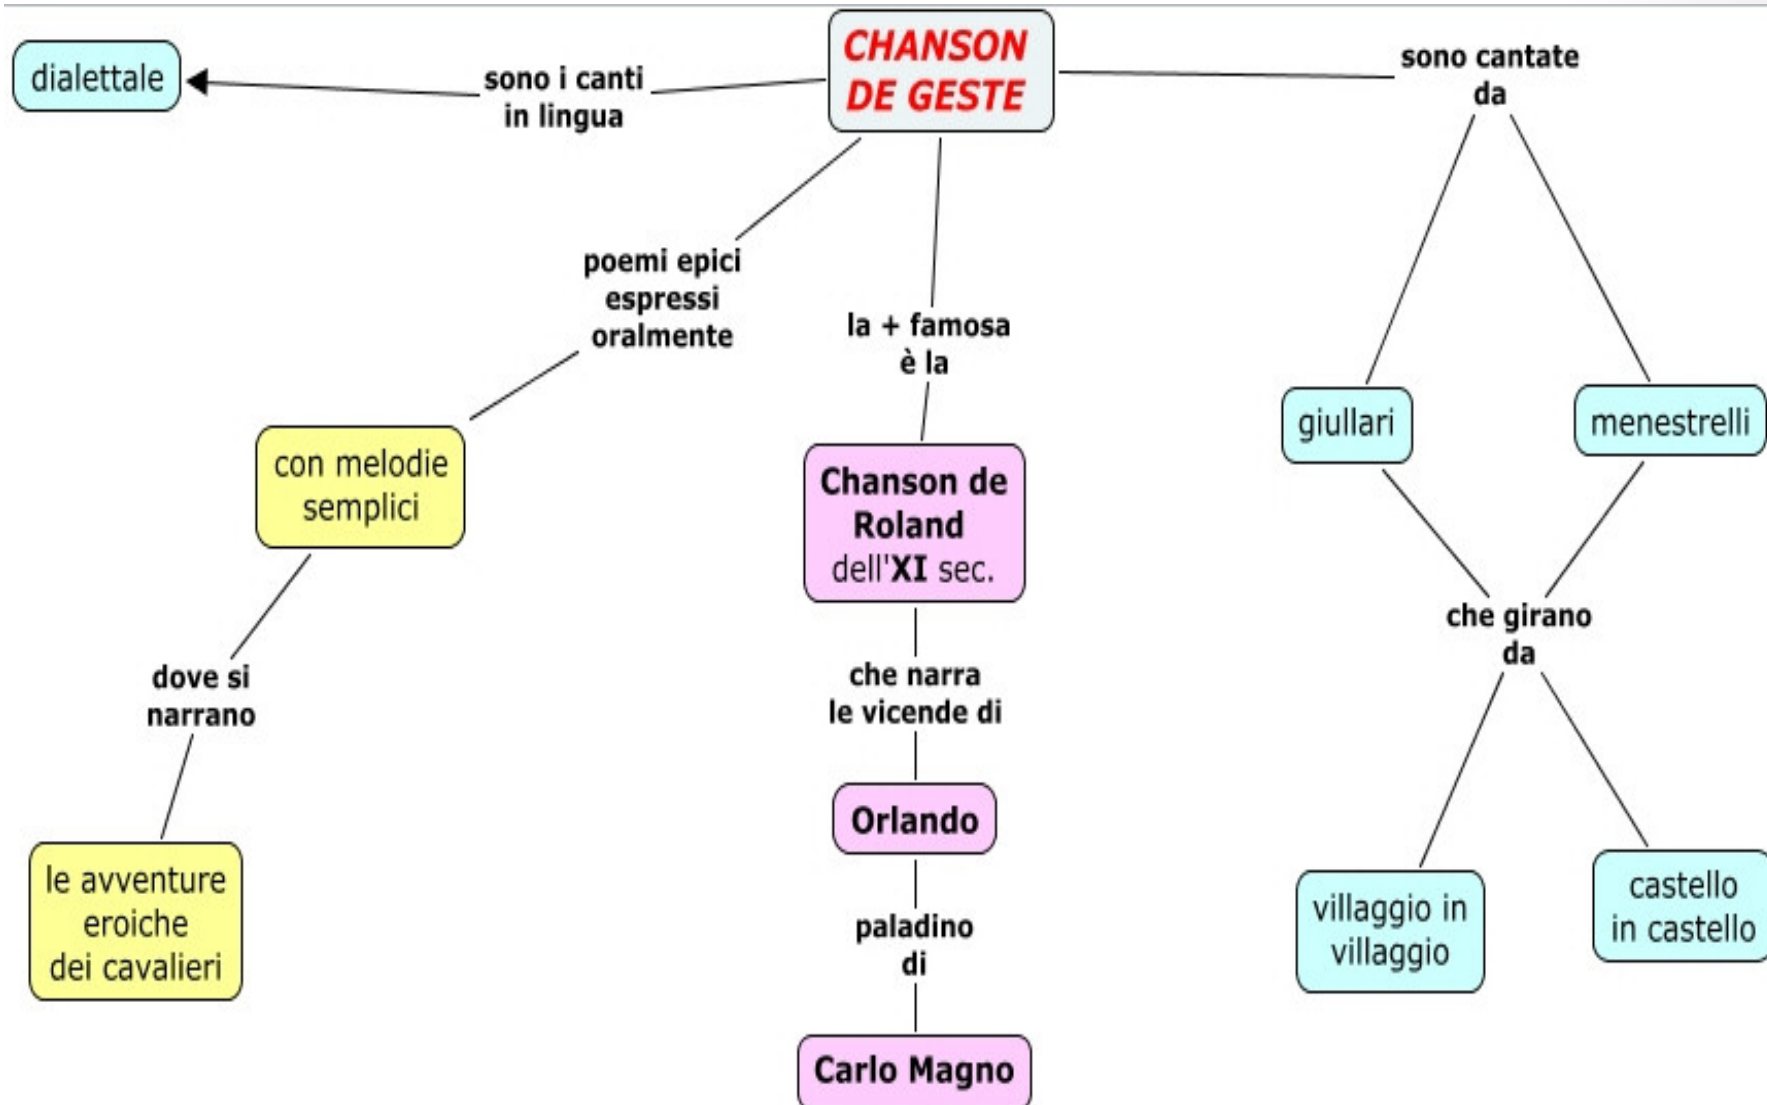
CHANSON DE GESTE

sono i canti in lingua

dialettale

sono cantate da

poemi epici espressi oralmente

la + famosa è la

con melodie semplici

Chanson de Roland dell'XI sec.

giullari

menestrelli

dove si narrano

che narra le vicende di

che girano da

Orlando

le avventure eroiche dei cavalieri

paladino di

villaggio in villaggio

castello in castello

Carlo Magno